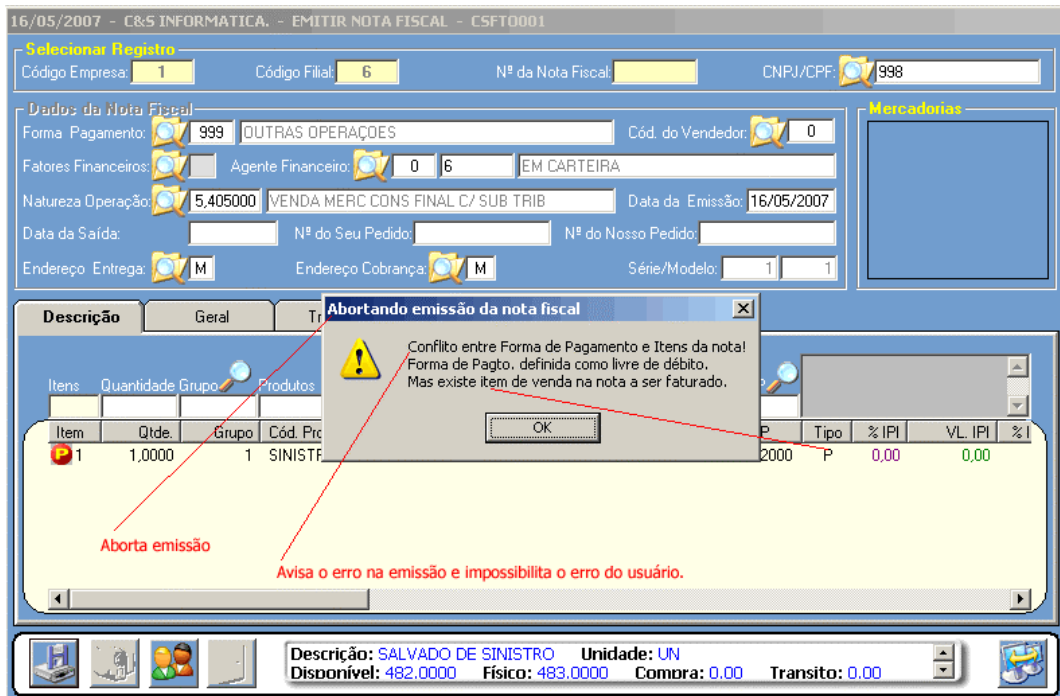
16/05/2007 - C&S INFORMATICA. - EMITIR NOTA FISCAL - CSFT0001

Selecionar Registro
Código Empresa: 1
Código Filial: 6
Nº da Nota Fiscal:
CNPJ/CPF: 998

Dados da Nota Fiscal
Forma Pagamento: 999 OUTRAS OPERAÇOES
Cód. do Vendedor: 0
Fatores Financeiros:
Agente Financeiro: 0 6 EM CARTEIRA
Natureza Operação: 5,405000 VENDA MERC CONS FINAL C/ SUB TRIB
Data da Emissão: 16/05/2007
Data da Saída:
Nº do Seu Pedido:
Nº do Nosso Pedido:
Endereço Entrega: M
Endereço Cobrança: M
Série/Modelo: 1 1

Mercadorias

Descrição
Geral
Tr

Itens
Quantidade
Grupo
Produtos

| Item | Qtde. | Grupo | Cód. Pro | P | Tipo | % IPI | VL. IPI | % I |
|---|---|---|---|---|---|---|---|---|
| 1 | 1,0000 | 1 | SINIST | 2000 | P | 0,00 | 0,00 | |

Abortando emissão da nota fiscal
Conflito entre Forma de Pagamento e Itens da nota!
Forma de Pagto. definida como livre de débito.
Mas existe item de venda na nota a ser faturado.
OK

Aborta emissão

Avisa o erro na emissão e impossibilita o erro do usuário.

Descrição: SALVADO DE SINISTRO Unidade: UN
Disponível: 482.0000 Físico: 483.0000 Compra: 0.00 Transito: 0.00